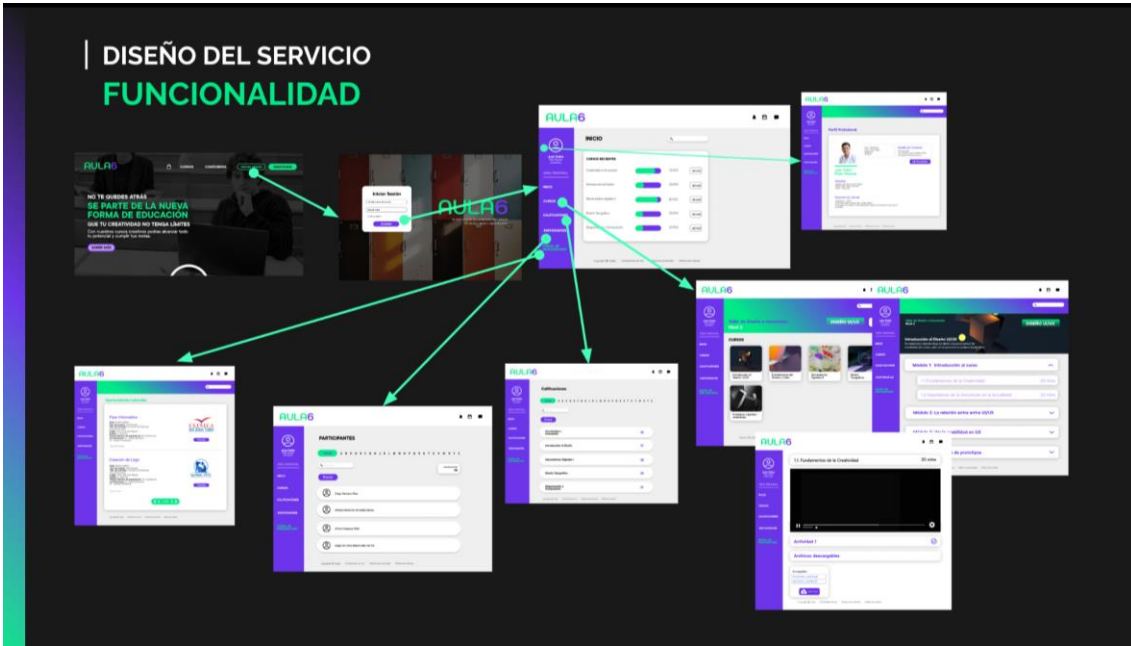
DISEÑO DEL SERVICIO
FUNCIONALIDAD

AULA6
NO TE QUEDES ATRÁS
SE PARTE DE LA NUEVA FORMA DE EDUCACIÓN
QUE TU CREATIVIDAD NO TENGA LÍMITES

Iniciar Sesión

AULA6

AULA6
INICIO
CURSOS RECIENTES

AULA6
Perfil Profesional

AULA6
CURSOS

AULA6
Introducción al Diseño UX/UI
Módulo 1: Introducción al curso
Módulo 2: La relación entre entre UX/UI

AULA6
Certificados

AULA6
PARTICIPANTES

AULA6
Calificaciones

AULA6
1.1 Fundamentos de la Creatividad
Actividad 1
Archivos descargables